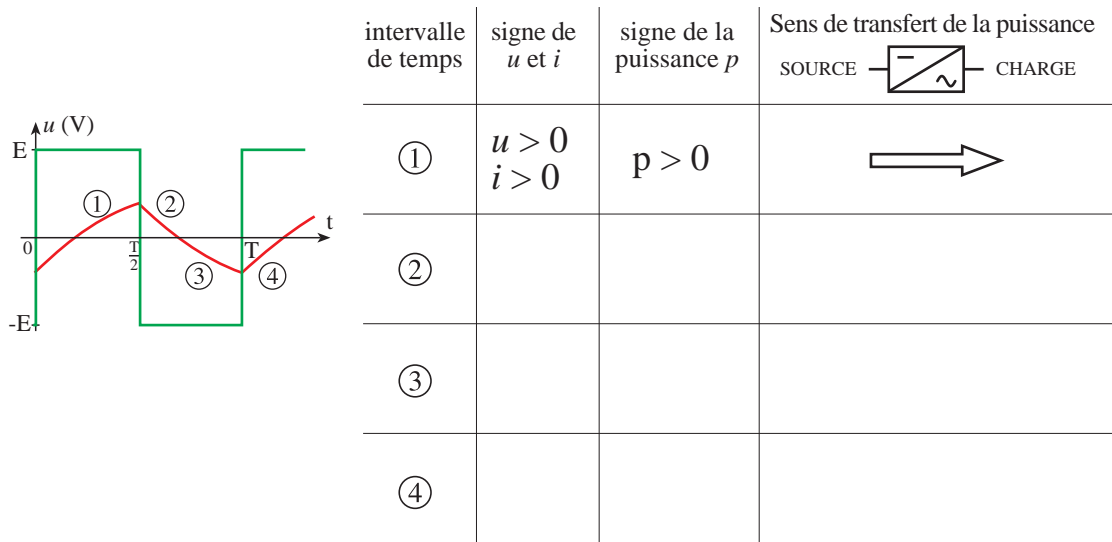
$u$ (V)
E
-E
0
$\frac{T}{2}$
T
t
①
②
③
④

| intervalle de temps | signe de $u$ et $i$ | signe de la puissance $p$ | Sens de transfert de la puissance SOURCE — CHARGE |
|---|---|---|---|
| ① | $u > 0$ $i > 0$ | $p > 0$ | |
| ② | | | |
| ③ | | | |
| ④ | | | |